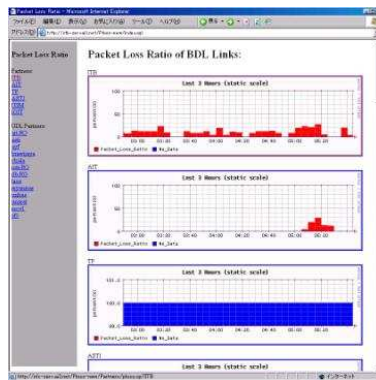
Packet Loss Ratio - Microsoft Internet Explorer

ファイル(F) 編集(E) 表示(V) お気に入り(A) ツール(T) ヘルプ(H)

アドレス(D) http://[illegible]

Packet Loss Ratio

Partners
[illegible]
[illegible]
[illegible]
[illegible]
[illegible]
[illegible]

GDL Partners
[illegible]

Packet Loss Ratio of BDL Links:

ITB

Last 3 Hours (static scale)

Packet_Loss_Ratio No_Data

AIT

Last 3 Hours (static scale)

Packet_Loss_Ratio No_Data

TF

Last 3 Hours (static scale)

Packet_Loss_Ratio No_Data

ASTI

Last 3 Hours (static scale)

http://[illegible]

インターネット